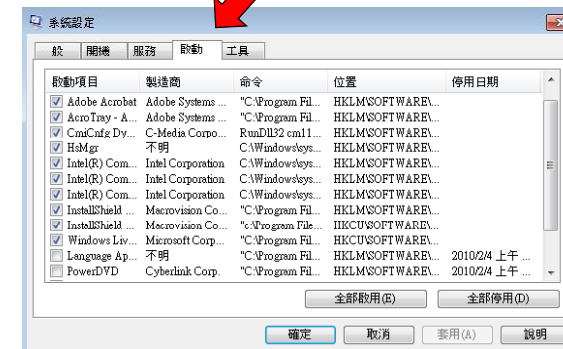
系統設定

般 | 開機 | 服務 | 啟動 | 工具

| 啟動項目 | 製造商 | 命令 | 位置 | 停用日期 |
|---|---|---|---|---|
| Adobe Acrobat | Adobe Systems ... | "C:\Program Fil... | HKLM\SOFTWARE\... | |
| AcroTray - A... | Adobe Systems ... | "C:\Program Fil... | HKLM\SOFTWARE\... | |
| CmiCnfg Dy... | C-Media Corpo... | RunDll32 cm11... | HKLM\SOFTWARE\... | |
| HsMgr | 不明 | C:\Windows\sys... | HKLM\SOFTWARE\... | |
| Intel(R) Com... | Intel Corporation | C:\Windows\sys... | HKLM\SOFTWARE\... | |
| Intel(R) Com... | Intel Corporation | C:\Windows\sys... | HKLM\SOFTWARE\... | |
| Intel(R) Com... | Intel Corporation | C:\Windows\sys... | HKLM\SOFTWARE\... | |
| InstallShield ... | Macrovision Co... | "C:\Program Fil... | HKLM\SOFTWARE\... | |
| InstallShield ... | Macrovision Co... | "c:\Program File... | HKCU\SOFTWARE\... | |
| Windows Liv... | Microsoft Corp... | "C:\Program Fil... | HKCU\SOFTWARE\... | |
| Language Ap... | 不明 | "C:\Program Fil... | HKLM\SOFTWARE\... | 2010/2/4 上午 ... |
| PowerDVD | Cyberlink Corp. | "C:\Program Fil... | HKLM\SOFTWARE\... | 2010/2/4 上午 ... |

全部啟用(E) | 全部停用(D)

確定 | 取消 | 套用(A) | 說明